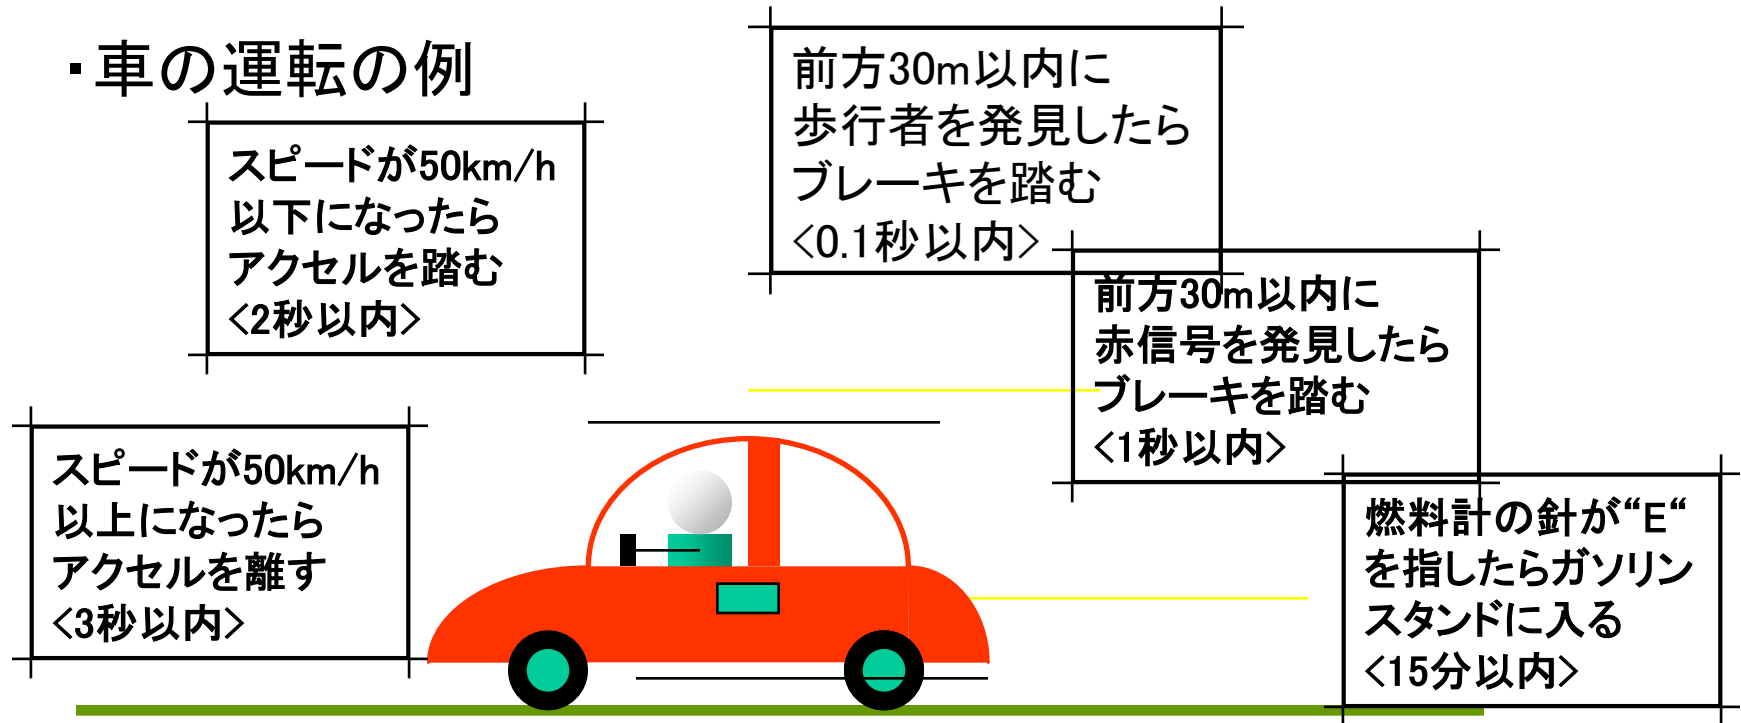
・車の運転の例

スピードが50km/h 以下になったら アクセルを踏む <2秒以内>

前方30m以内に 歩行者を発見したら ブレーキを踏む <0.1秒以内>

前方30m以内に 赤信号を発見したら ブレーキを踏む <1秒以内>

スピードが50km/h 以上になったら アクセルを離す <3秒以内>

燃料計の針が“E“ を指したらガソリン スタンドに入る <15分以内>